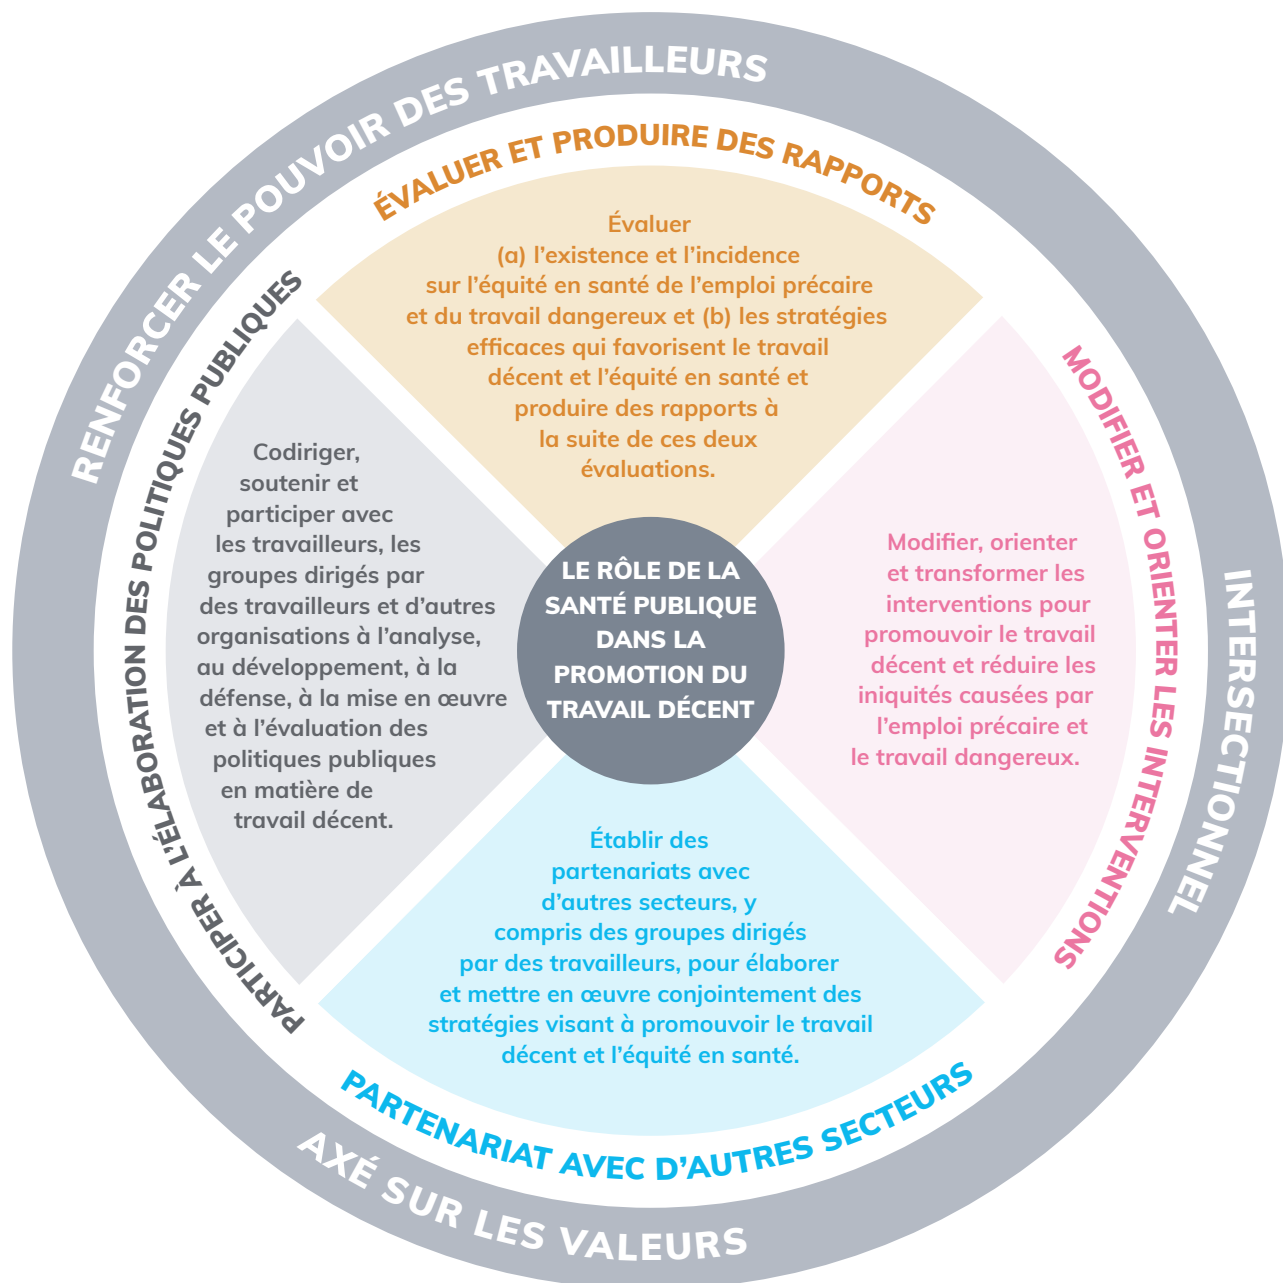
RENFORCER LE POUVOIR DES TRAVAILLEURS

ÉVALUER ET PRODUIRE DES RAPPORTS

Évaluer (a) l'existence et l'incidence sur l'équité en santé de l'emploi précaire et du travail dangereux et (b) les stratégies efficaces qui favorisent le travail décent et l'équité en santé et produire des rapports à la suite de ces deux évaluations.

PARTICIPER À L'ÉLABORATION DES POLITIQUES PUBLIQUES

Codiriger, soutenir et participer avec les travailleurs, les groupes dirigés par des travailleurs et d'autres organisations à l'analyse, au développement, à la défense, à la mise en œuvre et à l'évaluation des politiques publiques en matière de travail décent.

LE RÔLE DE LA SANTÉ PUBLIQUE DANS LA PROMOTION DU TRAVAIL DÉCENT

MODIFIER ET ORIENTER LES INTERVENTIONS

Modifier, orienter et transformer les interventions pour promouvoir le travail décent et réduire les iniquités causées par l'emploi précaire et le travail dangereux.

INTERSECTIONNEL

Établir des partenariats avec d'autres secteurs, y compris des groupes dirigés par des travailleurs, pour élaborer et mettre en œuvre conjointement des stratégies visant à promouvoir le travail décent et l'équité en santé.

PARTENARIAT AVEC D'AUTRES SECTEURS

AXÉ SUR LES VALEURS